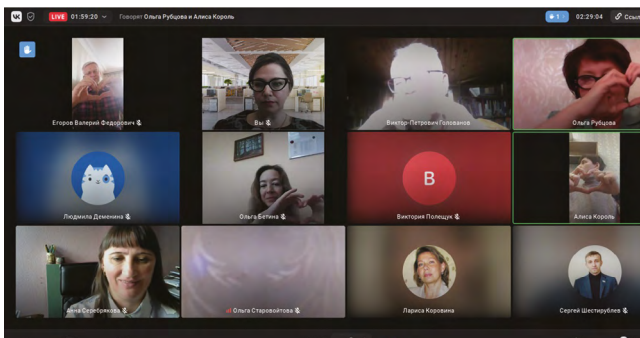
LIVE 01:59:20 Говорят Ольга Рубцова и Алиса Король

1 02:29:04 Ссыл

Егоров Валерий Федорович

Вы

Виктор-Петрович Голованов

Ольга Рубцова

Людмила Деменина

Ольга Бетина

B

Виктория Полещук

Алиса Король

Анна Серебрякова

Ольга Старовойтова

Лариса Коровина

Сергей Шестирублев